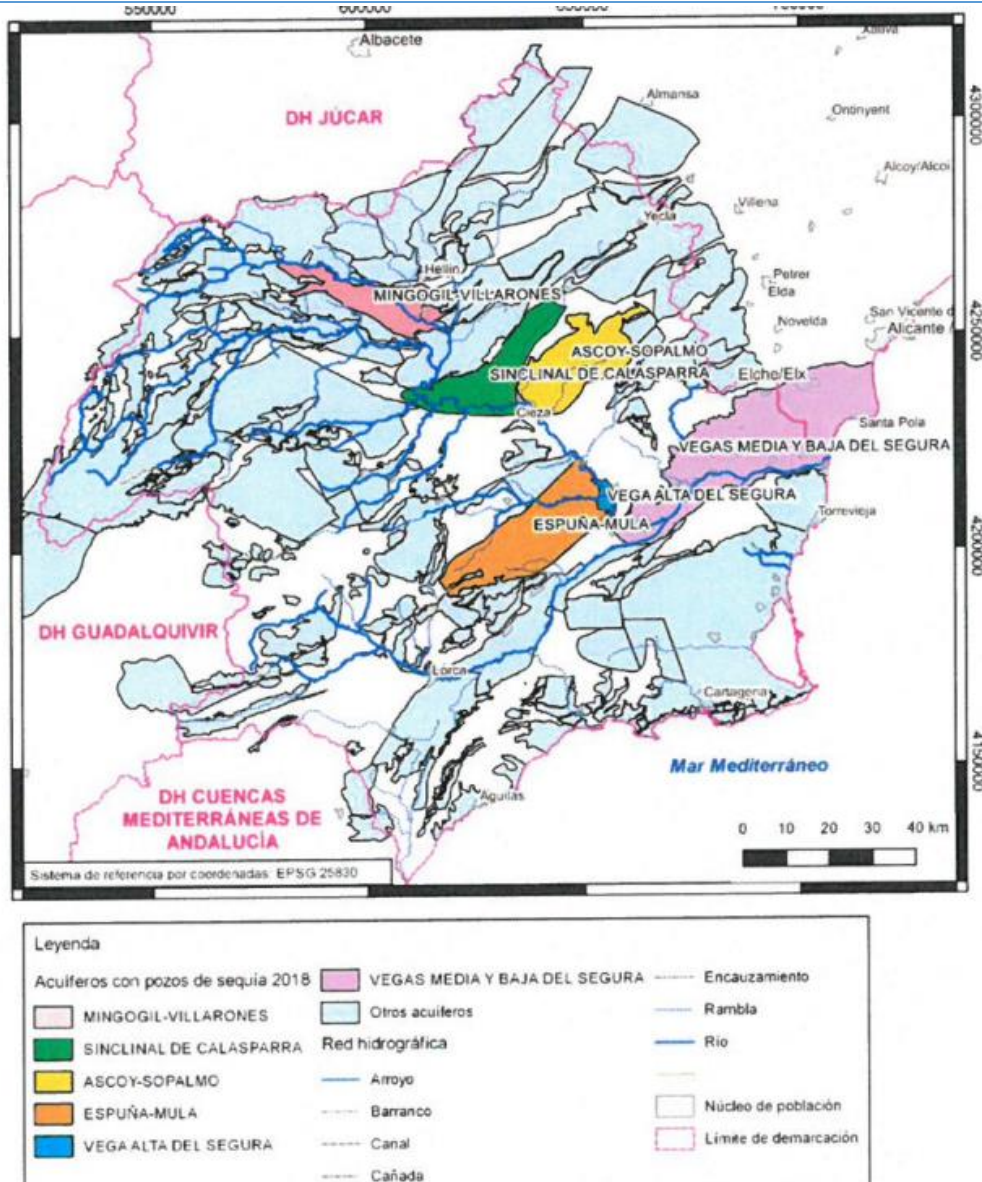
550000
600000
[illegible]
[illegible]

Albacete
Xàtiva
DH JÚCAR
Almansa
Ontinyent
4300000
Alcoy/Alcoi
Villena
Yecla
Hellín
Petrer
Elda
MINGOGIL-VILLARONES
Novelda
San Vicente d
Alicante
4250000
ASCOY-SOPALMO
SINCLINAL DE CALASPARRA
Elche/Elx
Cieza
Santa Pola
VEGAS MEDIA Y BAJA DEL SEGURA
VEGA ALTA DEL SEGURA
Torrevieja
ESPUÑA-MULA
4200000
DH GUADALQUIVIR
Lorca
Cartagena
4150000
Mar Mediterráneo
DH CUENCAS MEDITERRÁNEAS DE ANDALUCÍA
Águilas
0 10 20 30 40 km
Sistema de referencia por coordenadas: EPSG 25830

Leyenda
Acuíferos con pozos de sequía 2018
MINGOGIL-VILLARONES
SINCLINAL DE CALASPARRA
ASCOY-SOPALMO
ESPUÑA-MULA
VEGA ALTA DEL SEGURA
VEGAS MEDIA Y BAJA DEL SEGURA
Otros acuíferos
Red hidrográfica
Arroyo
Barranco
Canal
Cañada
Encauzamiento
Rambla
Río
Núcleo de población
Límite de demarcación